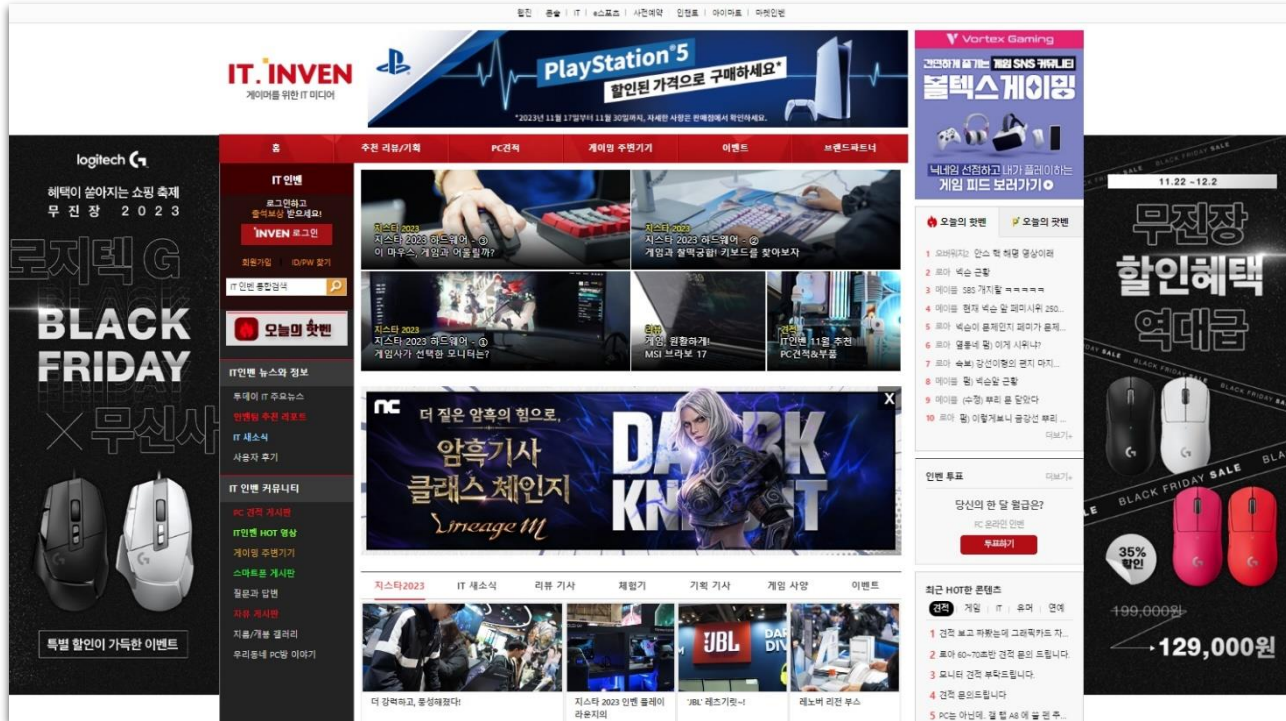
인벤 | 종합 | IT | e스포츠 | 사전예약 | 인벤트 | 아이마트 | 마켓인벤

IT INVEN
게이머를 위한 IT 미디어

PlayStation 5
할인된 가격으로 구매하세요*
*2023년 11월 17일부터 11월 30일까지, 자세한 사항은 판매점에서 확인하세요.

Vortex Gaming
간편하게 즐기는 게임 SNS 커뮤니티
볼텍스게이밍
닉네임 선점하고 내가 플레이하는 게임 피드 보러가기

logitech G
혜택이 쏟아지는 쇼핑 축제
무진장 2023
로지텍 G
BLACK FRIDAY
× 무신사
특별 할인이 가득한 이벤트

홈 | 추천 리뷰/기획 | PC견적 | 게이밍 주변기기 | 이벤트 | 브랜드파트너

IT 인벤
로그인하고 출석보상 받으세요!
INVEN 로그인
회원가입 | ID/PW 찾기
IT 인벤 통합검색
오늘의 핫뉴

IT인벤 뉴스와 정보
투데이 IT 주요뉴스
인벤팀 추천 리포트
IT 새소식
사용자 후기

IT 인벤 커뮤니티
PC 견적 게시판
IT인벤 HOT 영상
게이밍 주변기기
스마트폰 게시판
질문과 답변
자유 게시판
지름/개봉 갤러리
우리동네 PC방 이야기

지스타 2023
지스타 2023 하드웨어 - ③
이 마우스, 게임과 어울릴까?

지스타 2023
지스타 2023 하드웨어 - ②
게임과 찰떡궁합! 키보드를 찾아보자

지스타 2023
지스타 2023 하드웨어 - ①
게임사가 선택한 모니터는?

완화
게임, 원활하게!
MSI 브라보 17

견적
IT인벤 11월 추천
PC견적&부품

더 짙은 암흑의 힘으로,
암흑기사
클래스 체인지
DARK KNIGHT
Lineage M

지스타2023 | IT 새소식 | 리뷰 기사 | 체험기 | 기획 기사 | 게임 사양 | 이벤트

더 강력하고, 풍성해졌다!
지스타 2023 인벤 플레이 라운지의
'JBL' 레츠기릿~!
레노버 리전 부스

오늘의 핫뉴 | 오늘의 핫딜
1 오버워치2 안스 핵 허멍 영상이레
2 로아 빅슨 근황
3 메이플 SBS 개지랄 ㅋㅋㅋㅋㅋ
4 메이플 현재 넥슨 앞 페미시위 250...
5 로아 넥슨이 윤석민지 페미가 붐제...
6 로아 열쭐네 펌) 이게 사유냐?
7 로아 속보) 강선이형의 편지 마지...
8 메이플 펌) 넥슨앞 근황
9 메이플 (수정) 뿌리 좀 닫았다
10 로아 펌) 이럴거보니 공감선 뿌리 ...
더보기+

인벤 투표
더보기+
당신의 한 달 월급은?
PC 온라인 인벤
투표하기

최근 HOT한 콘텐츠
견적 | 게임 | IT | 유머 | 연예
1 견적 보고 파랗는데 그래픽카드 차...
2 로아 60~70초반 견적 문의 드립니다.
3 모니터 견적 부탁드립니다.
4 견적 문의드립니다
5 PC는 아닌데.. 갤 탭 A8 에 쓸 펜 추...

11.22 ~ 12.2
무진장
할인혜택
역대급
BLACK FRIDAY SALE
35% 할인
199,000원
129,000원